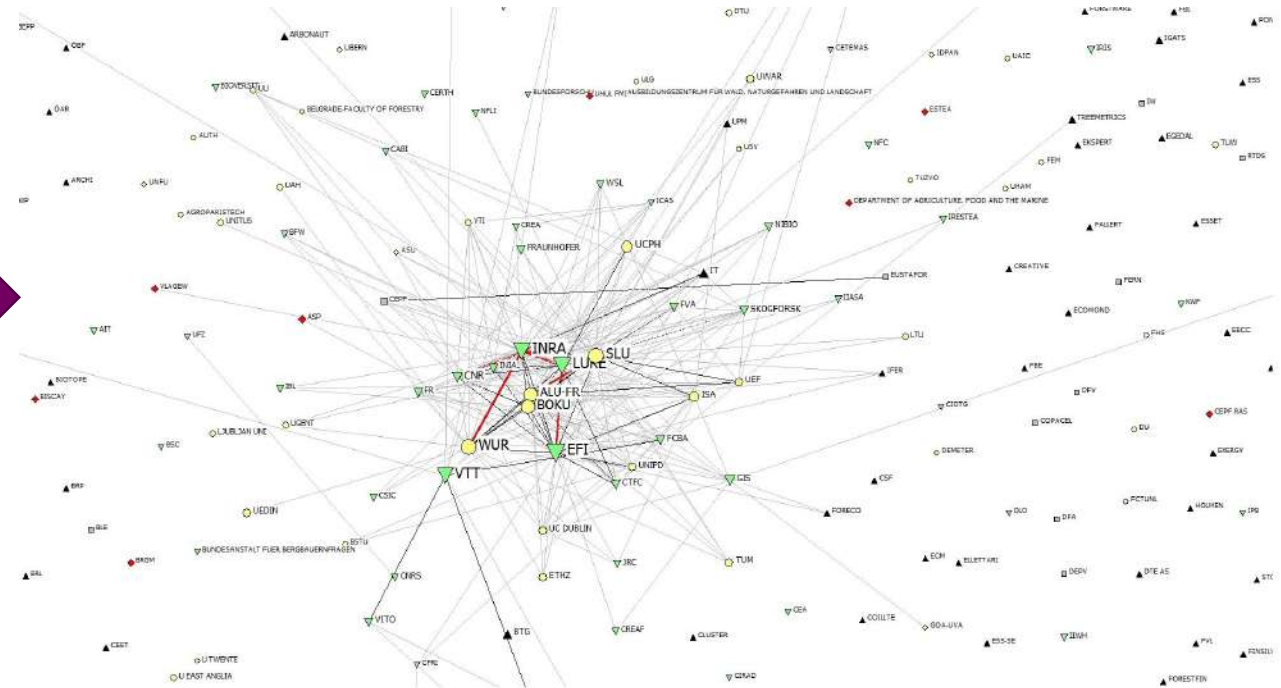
ICPP
OBF
ARBONAUT
UBERN
DTU
CETEMAS
IDPAN
UAIC
IRIS
IGATS
ESS
ÖAR
BIOVERSITY
ULU
CERTH
BUNDESFORSCHUNGSZENTRUM FÜR WALD
BELGRADE FACULTY OF FORESTRY
NFLI
ULL FVI
AUSBILDUNGSZENTRUM FÜR WALD, NATURGEFAHREN UND LANDSCHAFT
ULG
UWAR
ESTEA
TREEMETRICS
IW
AUTH
CABI
LPM
USV
NFC
EKSPERT
EGEDAL
TLW
RTDS
ARCHI
UNIFU
UAH
WSL
TUZVO
UHAM
FEM
AGROPARISTECH
UNITUS
VTI
ICAS
CREA
DEPARTMENT OF AGRICULTURE, FOOD AND THE MARINE
IRESTEA
PAULERT
ESSET
BFW
ASU
FRAUNHOFER
UCPH
NIBIO
IT
CREATIVE
VLAGEW
CEPF
EUSTAFOR
FERN
ASP
FVA
SKOGFORSK
IIASA
NWF
AIT
UFZ
INRA
LUKE
SLU
LTU
ECHOHOND
FHS
EECC
BIOTOPE
IBL
CNR
INIA
ALU-FR
UEF
IFER
PBE
BISCAY
FR
BOKU
ISA
DFV
CIOTG
UGENT
LJUBLJAN UNI
COPACEL
CEPF RAS
BSC
WUR
EFI
FCBA
DU
DEMETER
ENERGY
VTT
UNIPD
CTFC
CIS
CSF
BRP
CSIC
FOREGO
FCTUNL
UEDIN
DLO
DFA
HOLMEN
IPB
BSTU
UC DUBLIN
BUNDESANSTALT FUER BERGBAUERNFRAGEN
BROM
JRC
TUM
ECM
ELLETARI
CNRS
ETHZ
DEPV
DTE AS
STC
VITO
CEA
COILLTE
BTG
CREAF
CLUSTER
GOA-UVA
ESS-SE
IIWH
PYL
CEST
UTWENTE
U EAST ANGLIA
CFPE
CIRAD
FORESTFIN
FINSILV